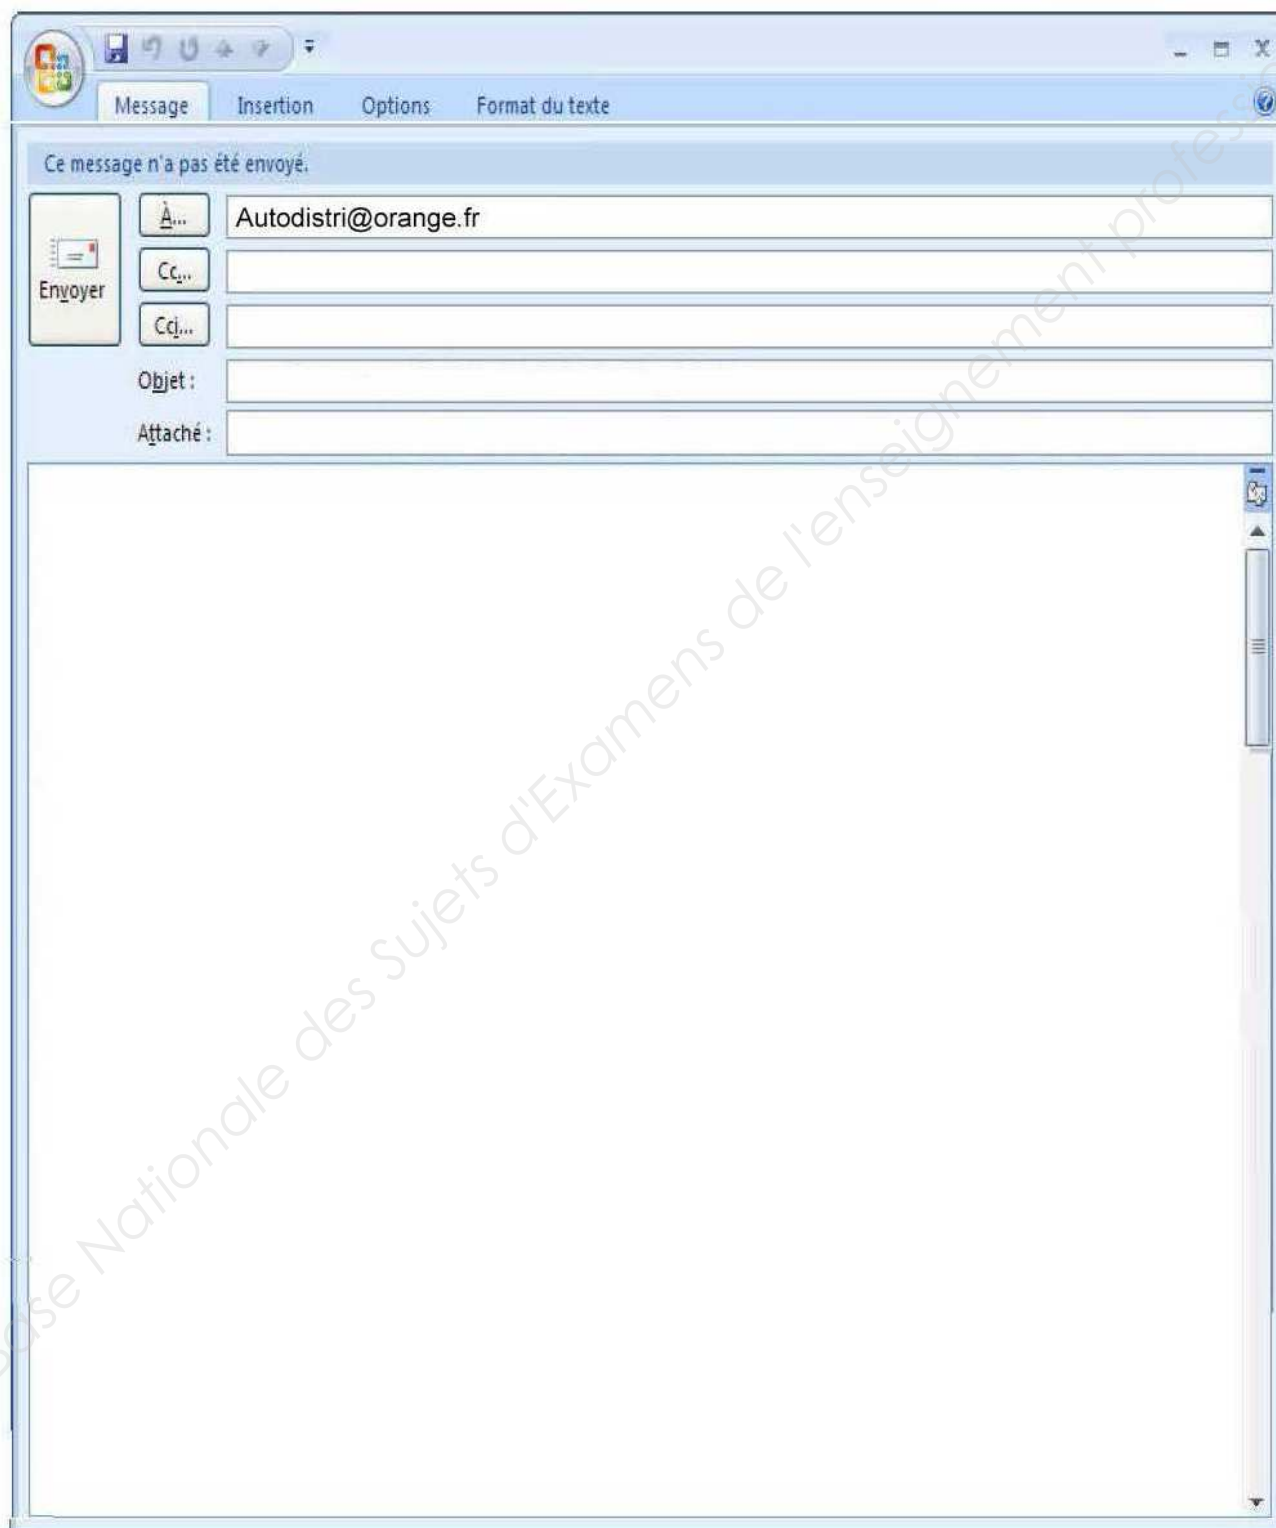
Message Insertion Options Format du texte

Ce message n'a pas été envoyé.

Envoyer

À... Autodistri@orange.fr

Cc...

Cci...

Objet :

Attaché :

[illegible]ase Nationale des Sujets d'Examens de l'enseignement profess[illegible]